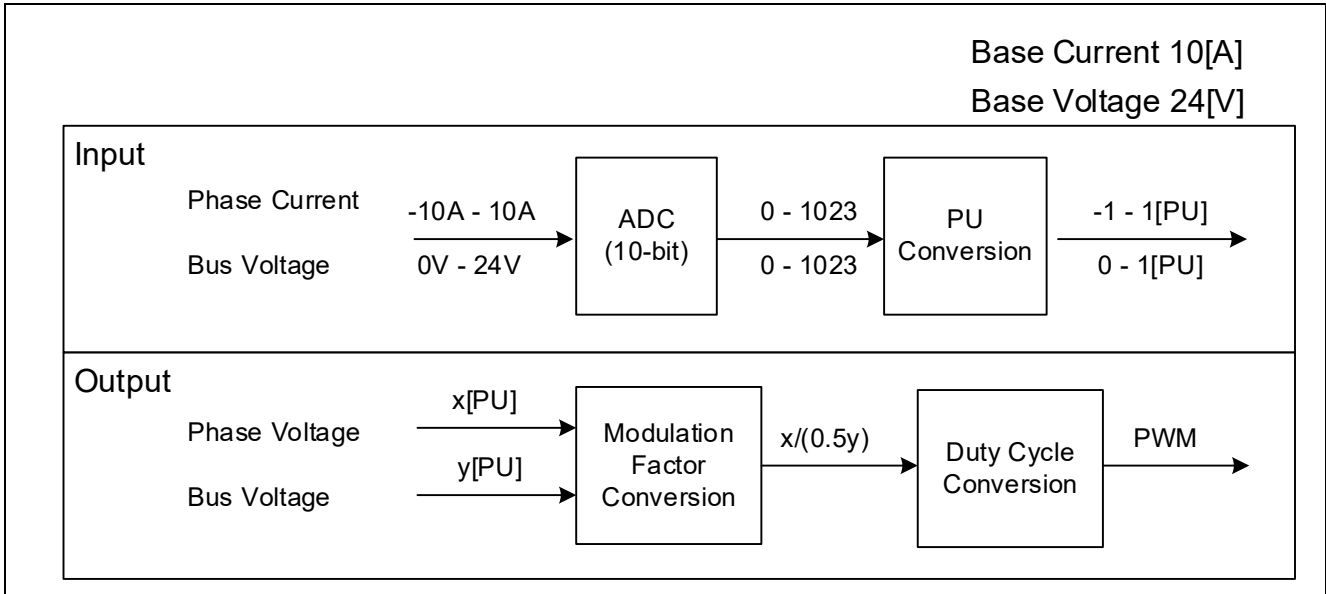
Base Current 10[A]
Base Voltage 24[V]

Input

Phase Current
Bus Voltage

-10A - 10A
0V - 24V

ADC
(10-bit)

0 - 1023
0 - 1023

PU
Conversion

-1 - 1[PU]
0 - 1[PU]

Output

Phase Voltage
Bus Voltage

x[PU]
y[PU]

Modulation
Factor
Conversion

x/(0.5y)

Duty Cycle
Conversion

PWM